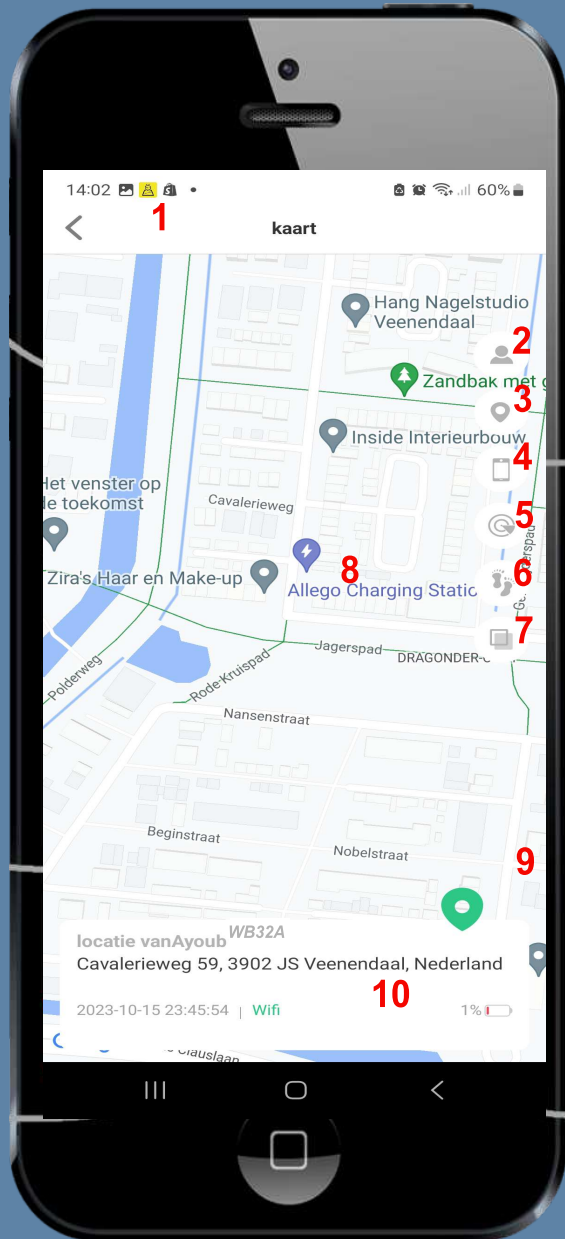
14:02 • 60%

1

kaart

Hang Nagelstudio Veenendaal

2

Zandbak met g

3

Inside Interieurbouw

4

Het venster op de toekomst

5

Cavalerieweg

6

8

Zira's Haar en Make-up

Allego Charging Statio

7

Jagerspad

DRAGONDER-C

Polderweg

Rode Kruispad

Nansenstraat

Beginstraat

Nobelstraat

9

locatie vanAyoub WB32A

Cavalerieweg 59, 3902 JS Veenendaal, Nederland

10

2023-10-15 23:45:54 | Wifi

1%

Clauslaan